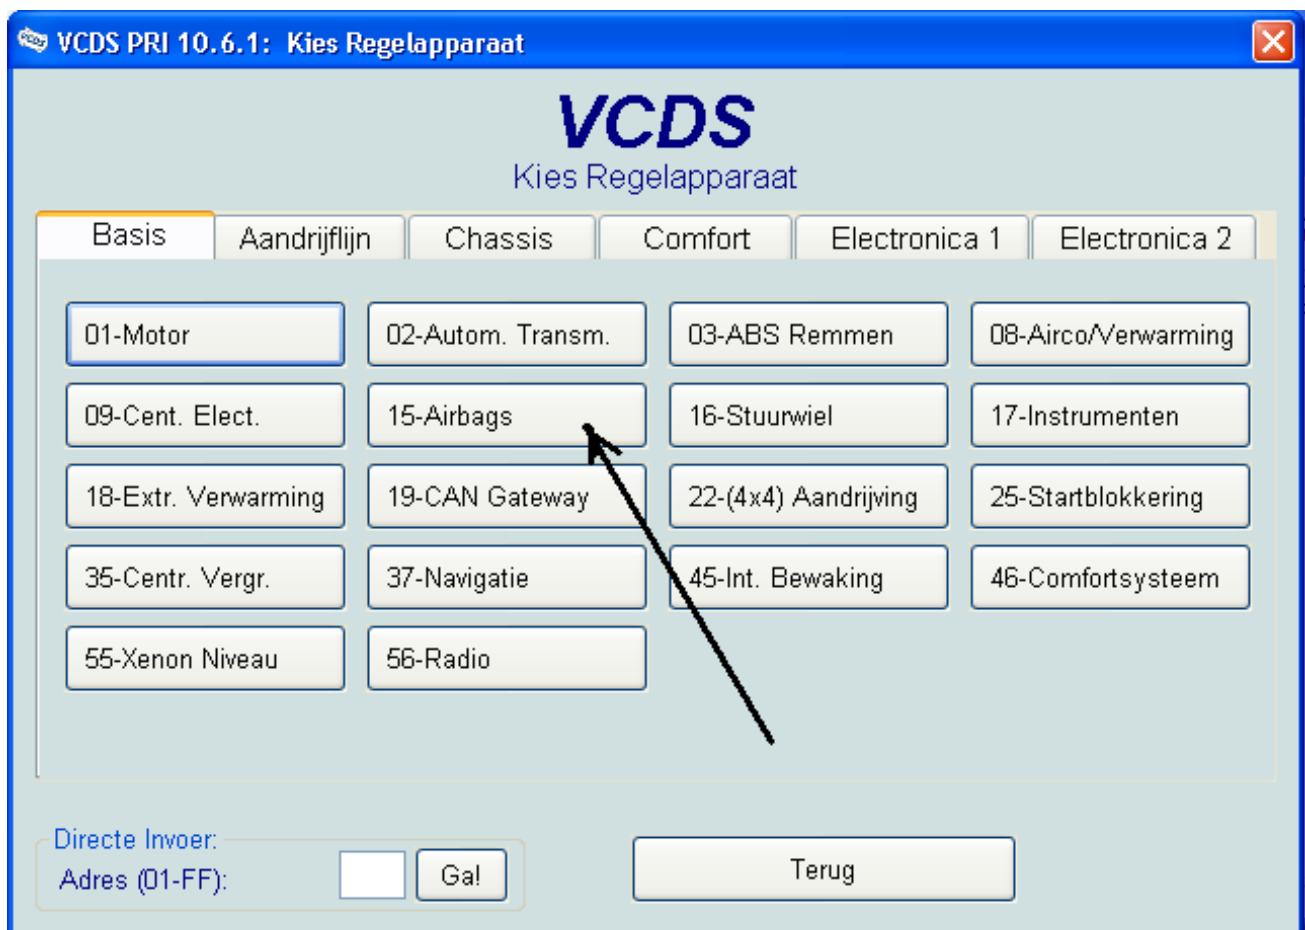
VCDS PRI 10.6.1: Kies Regelapparaat

VCDS
Kies Regelapparaat

Basis | Aandrijflijn | Chassis | Comfort | Electronica 1 | Electronica 2

01-Motor
02-Autom. Transm.
03-ABS Remmen
08-Airco/Verwarming
09-Cent. Elect.
15-Airbags
16-Stuurwiel
17-Instrumenten
18-Extr. Verwarming
19-CAN Gateway
22-(4x4) Aandrijving
25-Startblokkering
35-Centr. Vergr.
37-Navigatie
45-Int. Bewaking
46-Comfortsysteem
55-Xenon Niveau
56-Radio

Directe Invoer:
Adres (01-FF):
Ga!

Terug